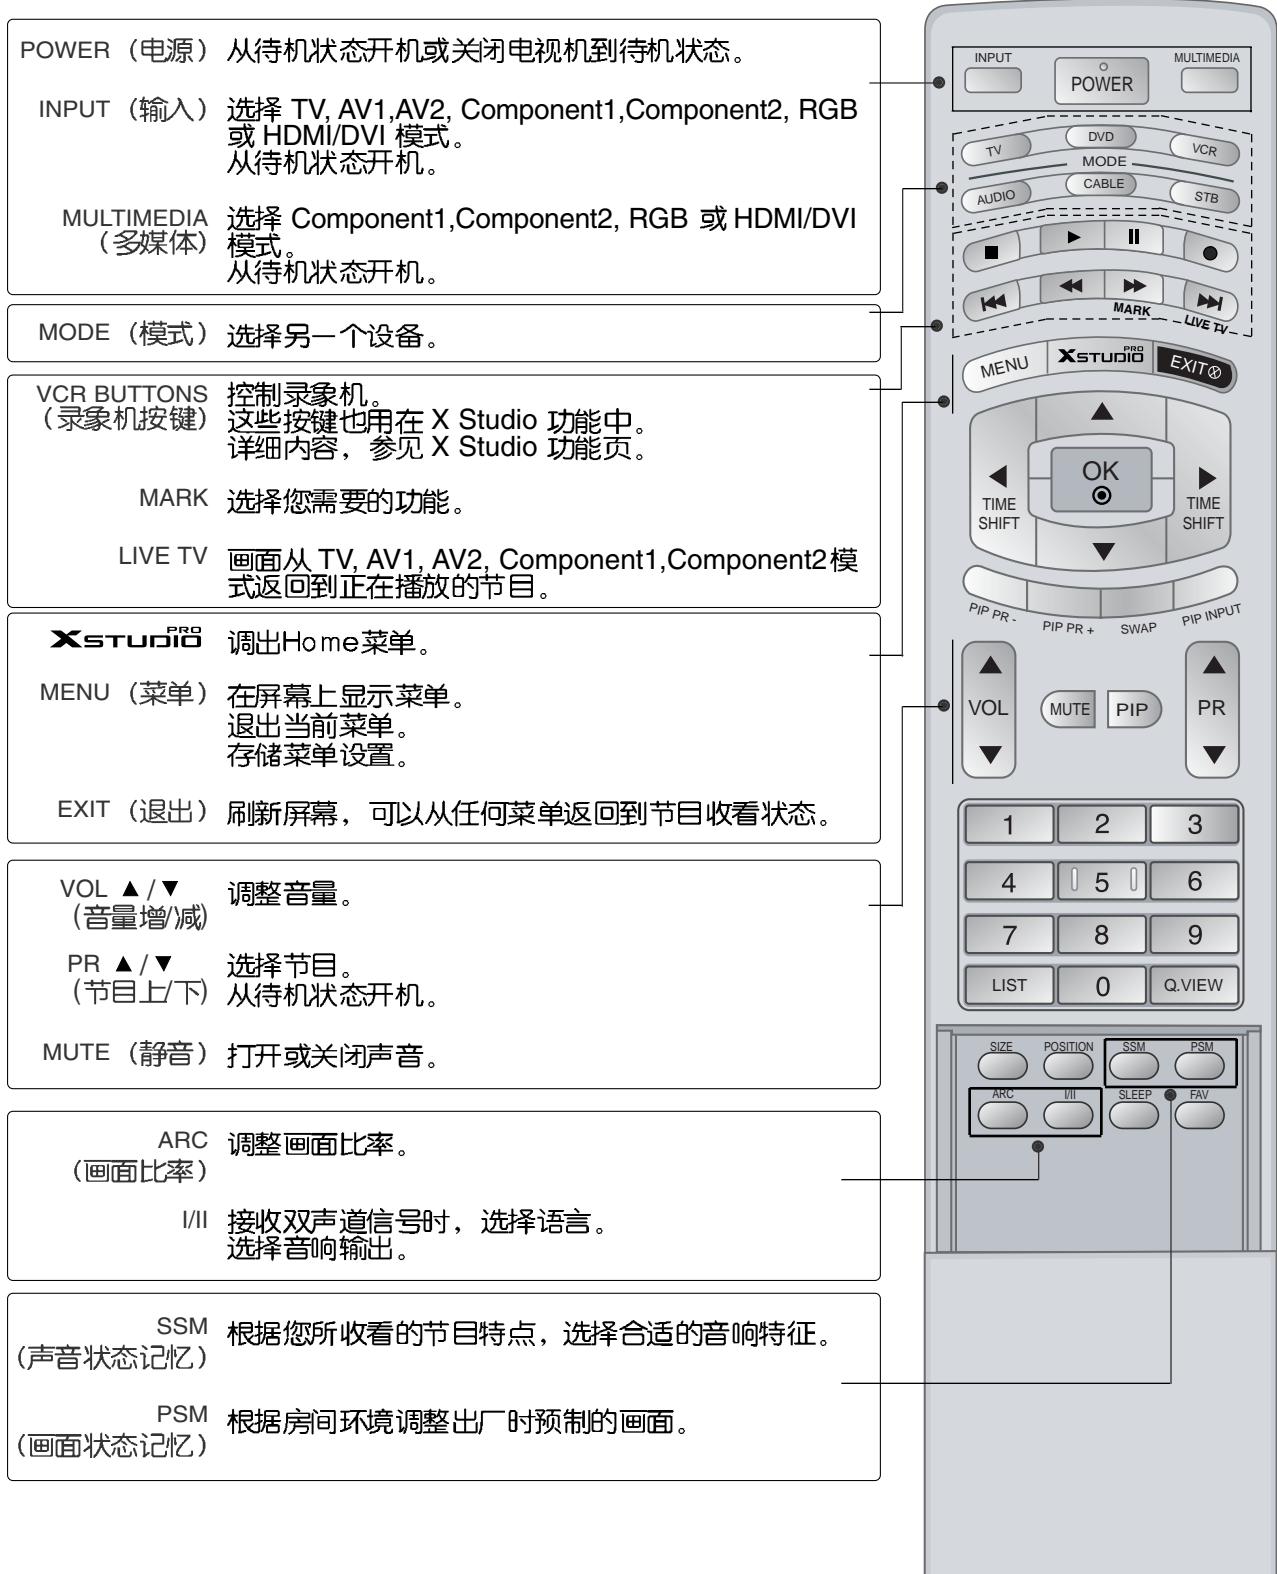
POWER（电源） 从待机状态开机或关闭电视机到待机状态。

INPUT（输入） 选择 TV, AV1,AV2, Component1,Component2, RGB 或 HDMI/DVI 模式。
从待机状态开机。

MULTIMEDIA（多媒体） 选择 Component1,Component2, RGB 或 HDMI/DVI 模式。
从待机状态开机。

MODE（模式） 选择另一个设备。

VCR BUTTONS（录象机按键） 控制录象机。
这些按键也用在 X Studio 功能中。
详细内容，参见 X Studio 功能页。

MARK 选择您需要的功能。

LIVE TV 画面从 TV, AV1, AV2, Component1,Component2模式返回到正在播放的节目。

XSTUDIO PRO 调出Home菜单。

MENU（菜单） 在屏幕上显示菜单。
退出当前菜单。
存储菜单设置。

EXIT（退出） 刷新屏幕，可以从任何菜单返回到节目收看状态。

VOL ▲/▼（音量增/减） 调整音量。

PR ▲/▼（节目上/下） 选择节目。
从待机状态开机。

MUTE（静音） 打开或关闭声音。

ARC（画面比率） 调整画面比率。

I/II 接收双声道信号时，选择语言。
选择音响输出。

SSM（声音状态记忆） 根据您所收看的节目特点，选择合适的音响特征。

PSM（画面状态记忆） 根据房间环境调整出厂时预制的画面。

INPUT POWER MULTIMEDIA
TV DVD VCR
MODE
AUDIO CABLE STB
MARK LIVE TV
MENU XSTUDIO PRO EXIT
OK
TIME SHIFT TIME SHIFT
PIP PR - PIP PR + SWAP PIP INPUT
VOL MUTE PIP PR
1 2 3
4 5 6
7 8 9
LIST 0 Q.VIEW
SIZE POSITION SSM PSM
ARC I/II SLEEP FAV